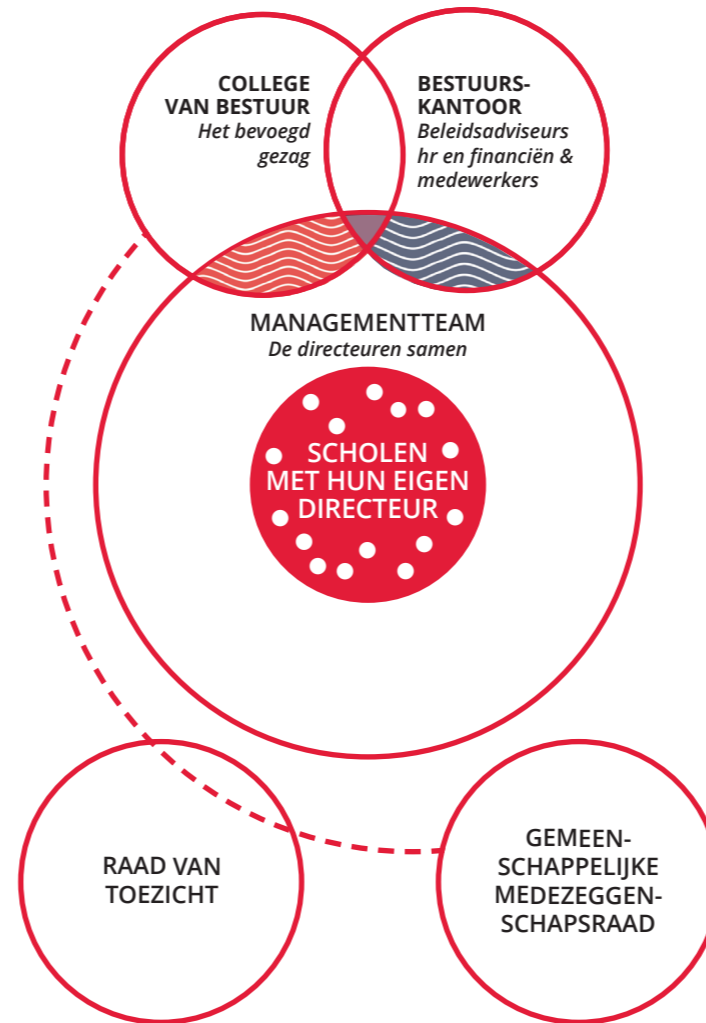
COLLEGE VAN BESTUUR
*Het bevoegd gezag*

BESTUURS-KANTOOR
*Beleidsadviseurs hr en financiën & medewerkers*

MANAGEMENTTEAM
*De directeuren samen*

SCHOLEN MET HUN EIGEN DIRECTEUR

RAAD VAN TOEZICHT

GEMEEN-SCHAPPELIJKE MEDEZEGGEN-SCHAPSRAAD